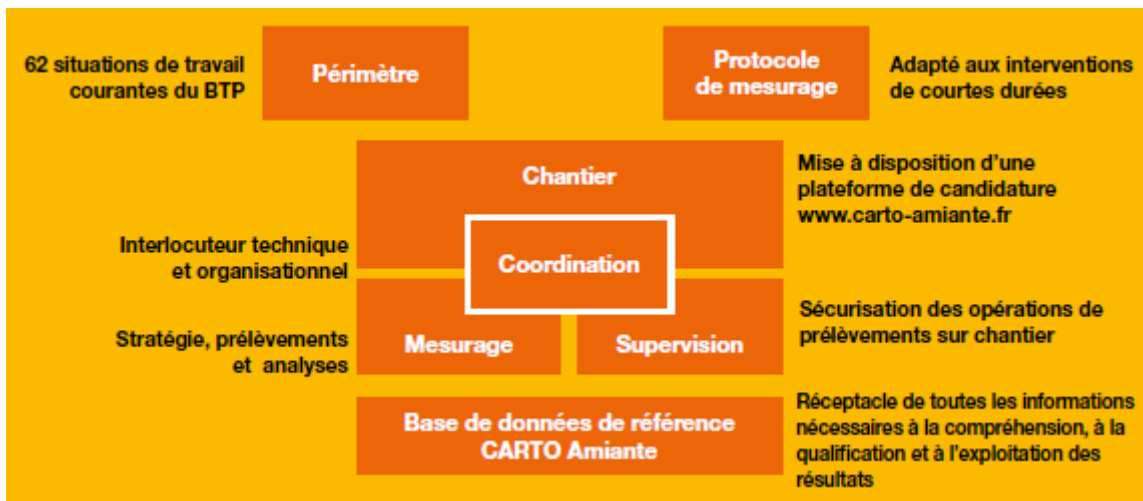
62 situations de travail courantes du BTP

Périmètre

Protocole de mesurage

Adapté aux interventions de courtes durées

Chantier

Mise à disposition d'une plateforme de candidature www.carto-amiante.fr

Interlocuteur technique et organisationnel

Coordination

Stratégie, prélèvements et analyses

Mesurage

Supervision

Sécurisation des opérations de prélèvements sur chantier

Base de données de référence CARTO Amiante

Réceptacle de toutes les informations nécessaires à la compréhension, à la qualification et à l'exploitation des résultats